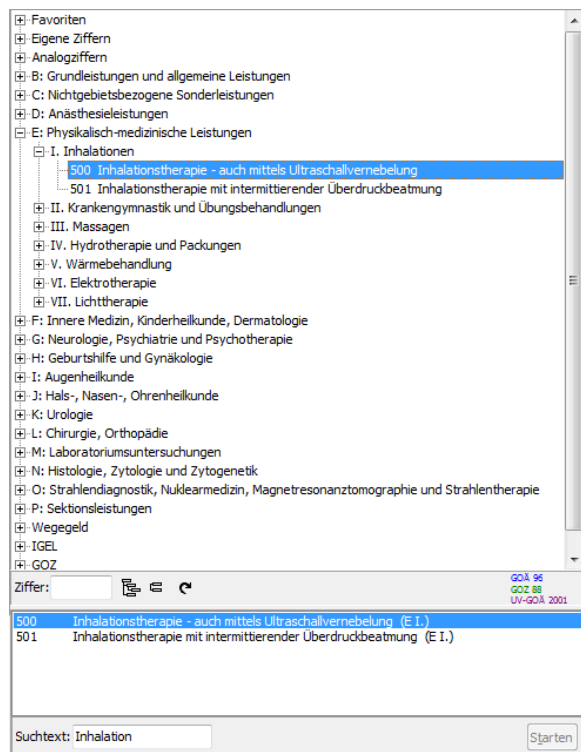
Favoriten
Eigene Ziffern
Analogziffern
B: Grundleistungen und allgemeine Leistungen
C: Nichtgebietsbezogene Sonderleistungen
D: Anästhesieleistungen
E: Physikalisch-medizinische Leistungen
I. Inhalationen
500 Inhalationstherapie - auch mittels Ultraschallvernebelung
501 Inhalationstherapie mit intermittierender Überdruckbeatmung
II. Krankengymnastik und Übungsbehandlungen
III. Massagen
IV. Hydrotherapie und Packungen
V. Wärmebehandlung
VI. Elektrotherapie
VII. Lichttherapie
F: Innere Medizin, Kinderheilkunde, Dermatologie
G: Neurologie, Psychiatrie und Psychotherapie
H: Geburtshilfe und Gynäkologie
I: Augenheilkunde
J: Hals-, Nasen-, Ohrenheilkunde
K: Urologie
L: Chirurgie, Orthopädie
M: Laboratoriumsuntersuchungen
N: Histologie, Zytologie und Zytogenetik
O: Strahlendiagnostik, Nuklearmedizin, Magnetresonanztomographie und Strahlentherapie
P: Sektionsleistungen
Wegegeld
IGEL
GOZ

Ziffer:

GOÄ 96
GOZ 88
UV-GOÄ 2001

| 500 | Inhalationstherapie - auch mittels Ultraschallvernebelung (E I.) |
|---|---|
| 501 | Inhalationstherapie mit intermittierender Überdruckbeatmung (E I.) |

Suchtext: Inhalation

Starten